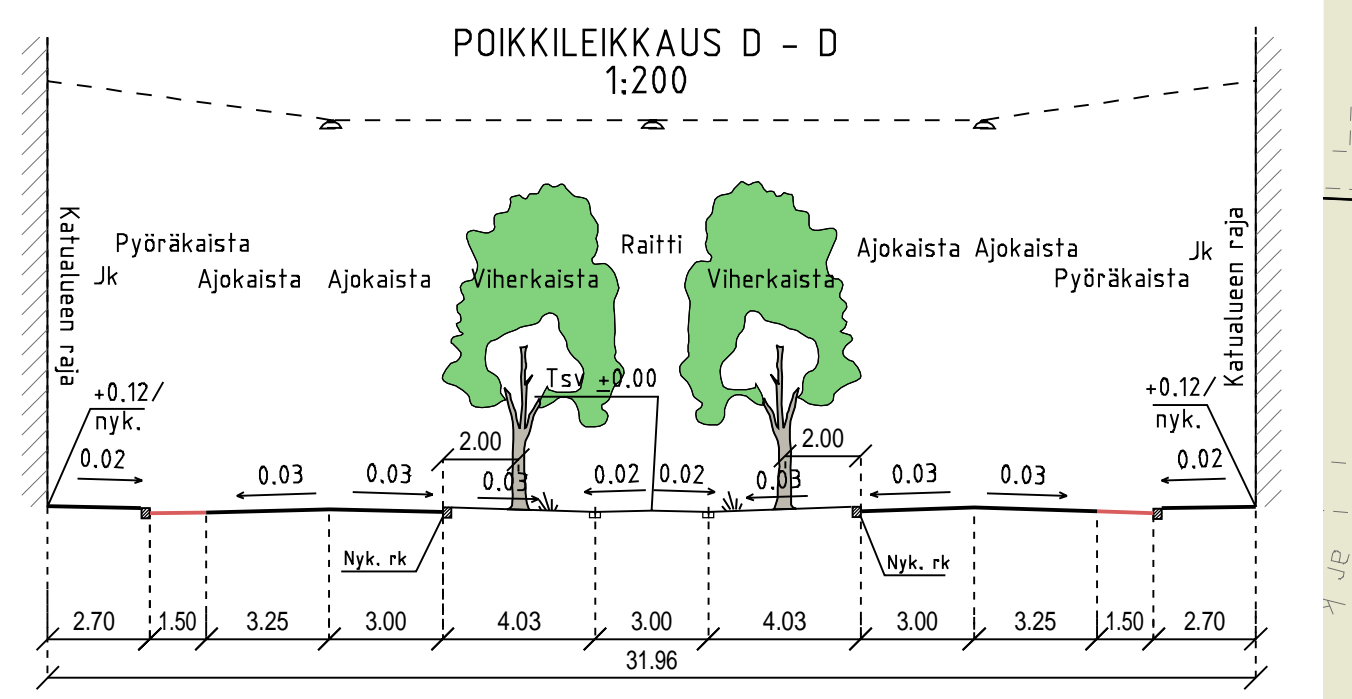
POIKKILEIKKAUS D – D
1:200

Katualueen raja

Pyöräkaista
Jk
Ajokaista
Ajokaista
Viherkaista
Raitti
Viherkaista
Ajokaista
Ajokaista
Pyöräkaista
Jk

Katualueen raja

+0.12/
nyk.
0.02
0.03
0.03
2.00
0.03
Tsv +0.00
0.02
0.02
0.03
2.00
0.03
0.03
0.02
+0.12/
nyk.

Nyk. rk
Nyk. rk

| 2.70 | 1.50 | 3.25 | 3.00 | 4.03 | 3.00 | 4.03 | 3.00 | 3.25 | 1.50 | 2.70 |

31.96